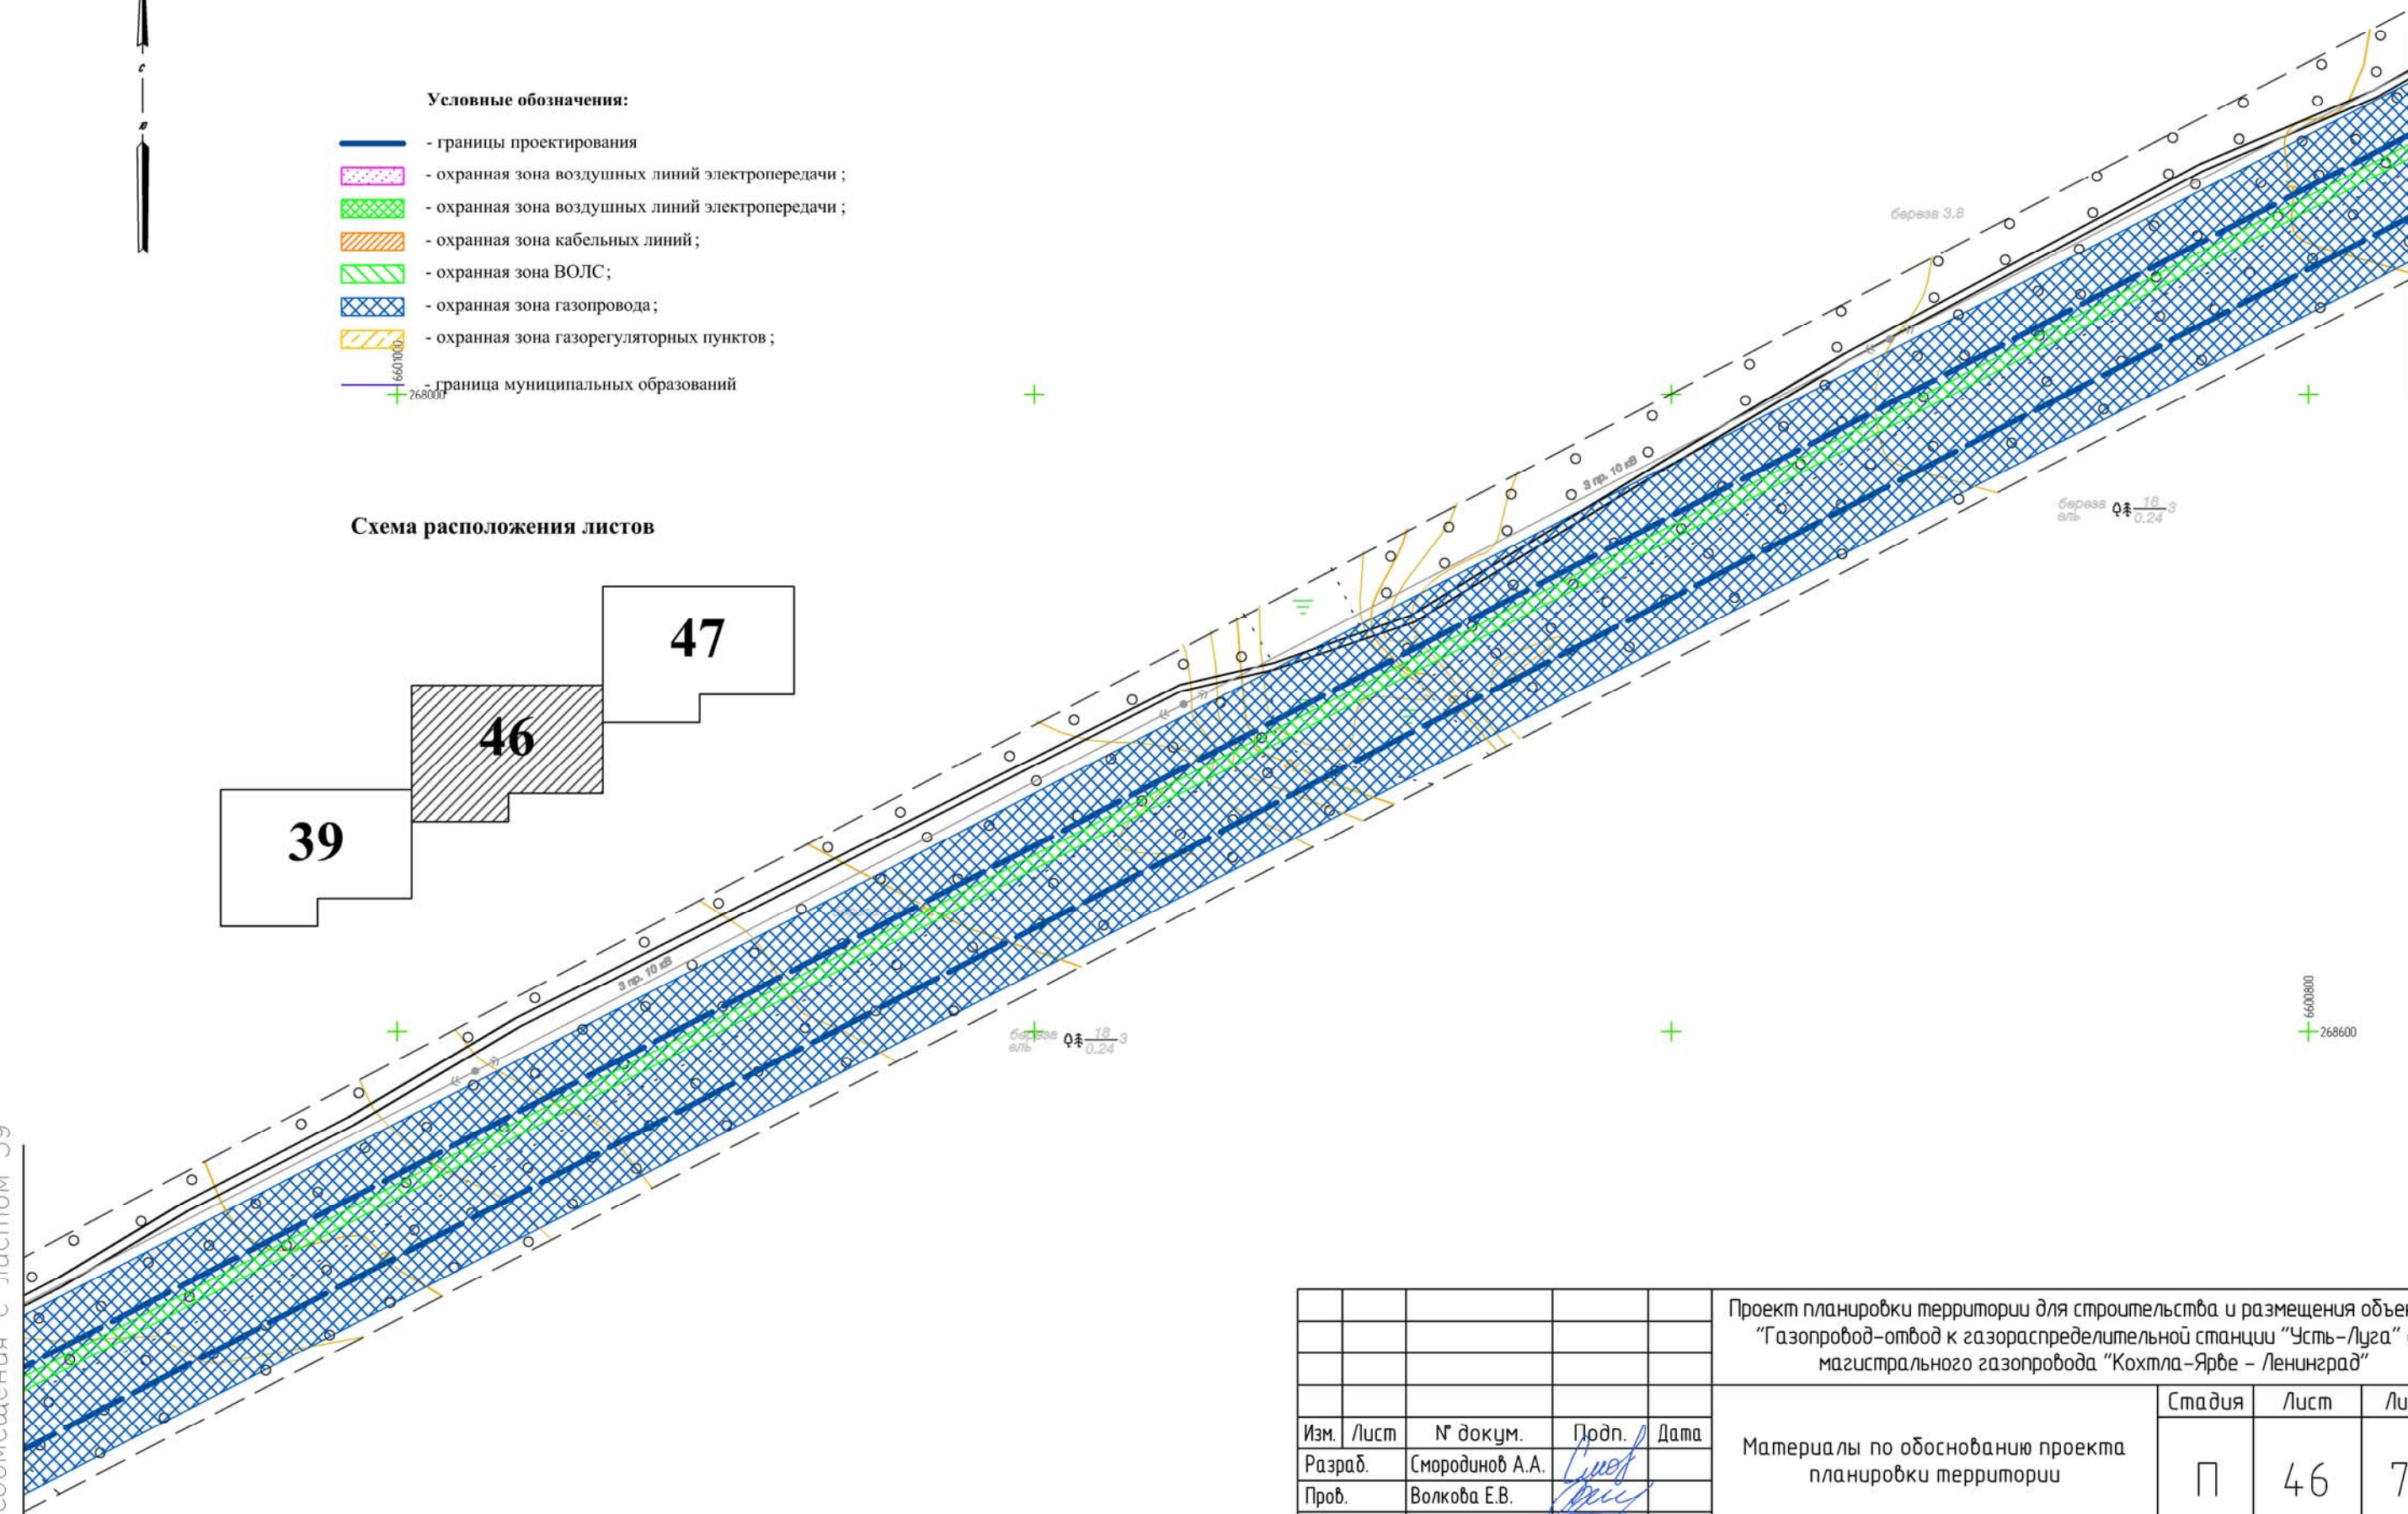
с
в

Условные обозначения:

- границы проектирования
- охранная зона воздушных линий электропередачи ;
- охранная зона воздушных линий электропередачи ;
- охранная зона кабельных линий ;
- охранная зона ВОЛС ;
- охранная зона газопровода ;
- охранная зона газорегуляторных пунктов ;
- граница муниципальных образований

6601000
268000

Схема расположения листов

47
46
39

береза 3.8
3 пр. 10 кВ
береза ель $\frac{18}{0.24}$ 3
3 пр. 10 кВ
береза ель $\frac{18}{0.24}$ 3

6600800
268600

совмещена с листом 39

| | | | | |
|---|---|---|---|---|
| | | | | |
| | | | | |
| | | | | |
| Изм. | Лист | N° докум. | Подп. | Дата |
| Разраб. | | Смородинов А.А. | | |
| Пров. | | Волкова Е.В. | | |

Проект планировки территории для строительства и размещения объе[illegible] "Газопровод-отвод к газораспределительной станции "Усть-Луга" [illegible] магистрального газопровода "Кохтла-Ярве - Ленинград"

Материалы по обоснованию проекта планировки территории

| Стадия | Лист | Ли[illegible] |
|---|---|---|
| П | 46 | 7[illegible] |